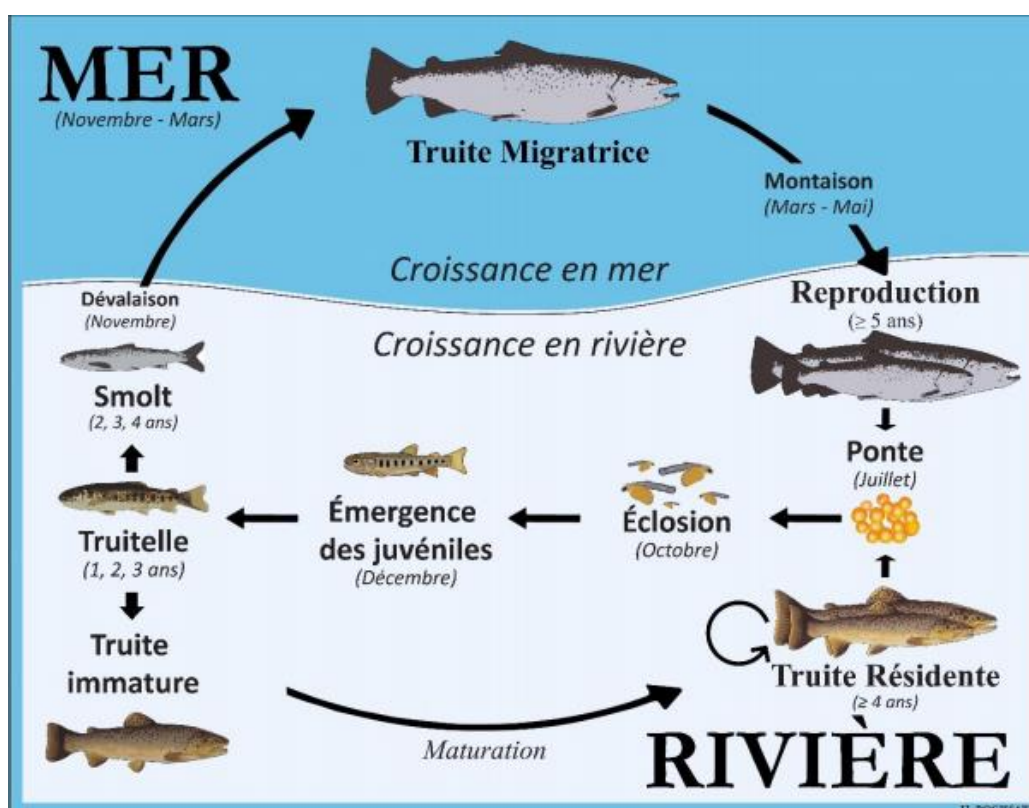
MER
(Novembre - Mars)

Truite Migratrice

Montaison
(Mars - Mai)

Croissance en mer

Reproduction
(≥ 5 ans)

Croissance en rivière

Dévalaison
(Novembre)

Smolt
(2, 3, 4 ans)

Ponte
(Juillet)

Truitelle
(1, 2, 3 ans)

Émergence des juvéniles
(Décembre)

Éclosion
(Octobre)

Truite immature

Truite Résidente
(≥ 4 ans)

Maturation

RIVIÈRE